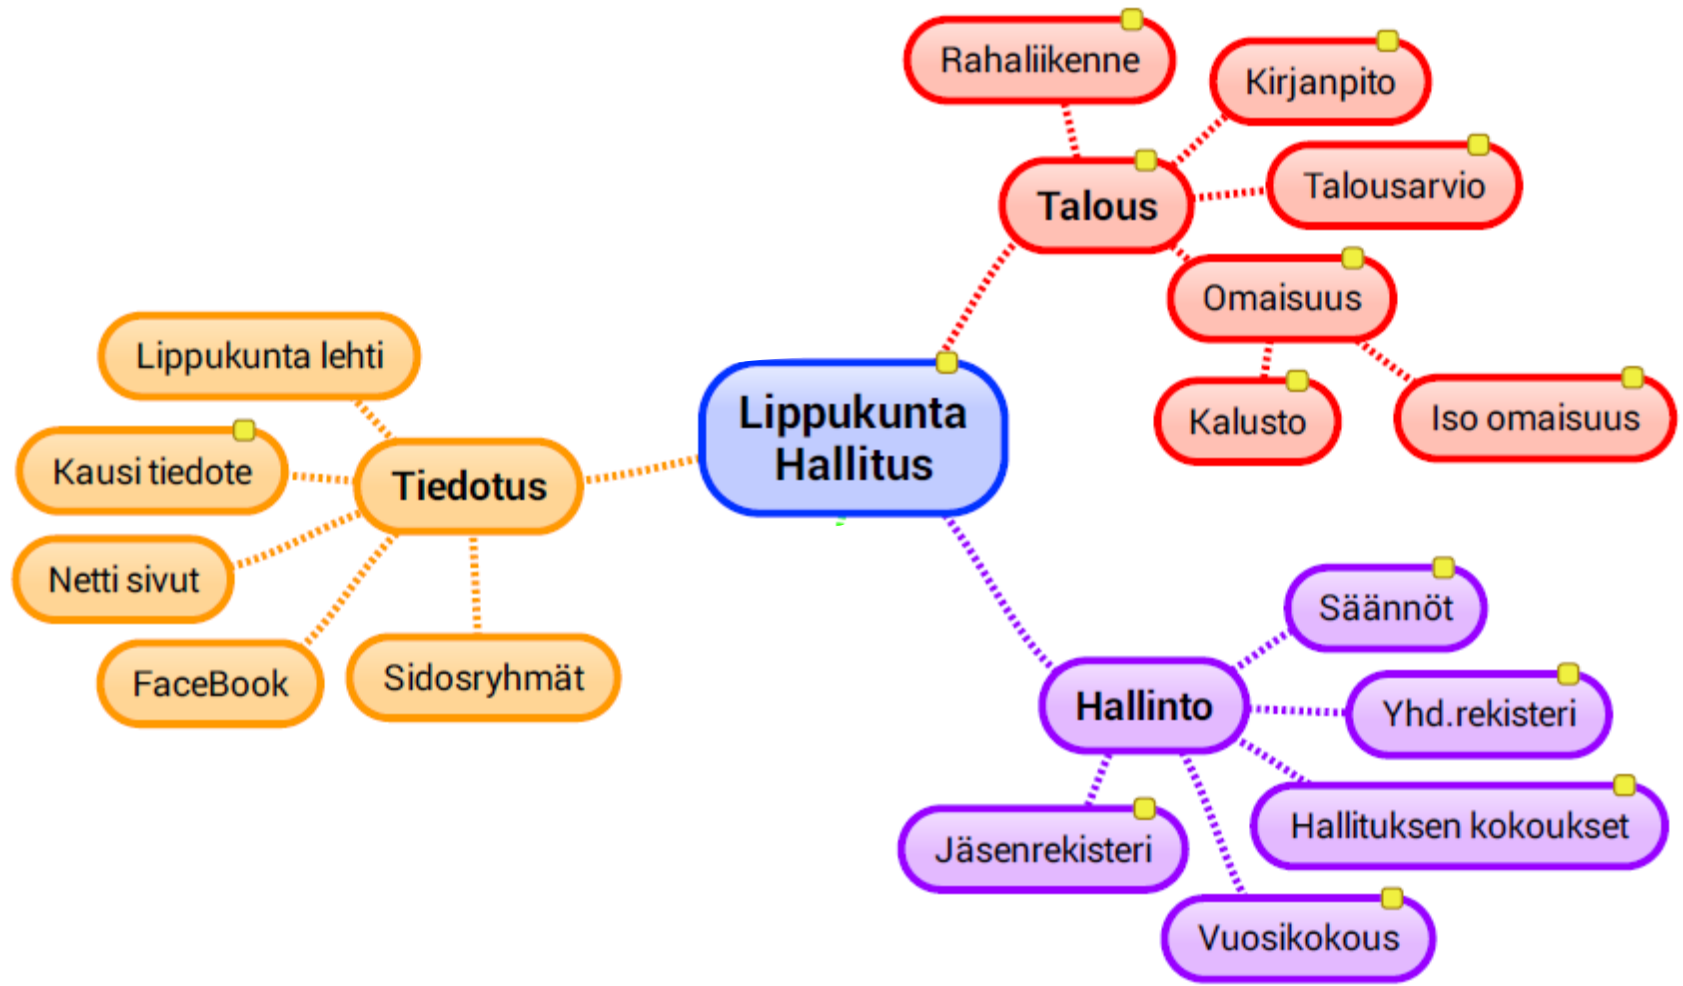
Lippukunta Hallitus

Talous

Rahaliikenne

Kirjanpito

Talousarvio

Omaisuus

Kalusto

Iso omaisuus

Tiedotus

Lippukunta lehti

Kausi tiedote

Netti sivut

FaceBook

Sidosryhmät

Hallinto

Säännöt

Yhd.rekisteri

Hallituksen kokoukset

Jäsenrekisteri

Vuosikokous